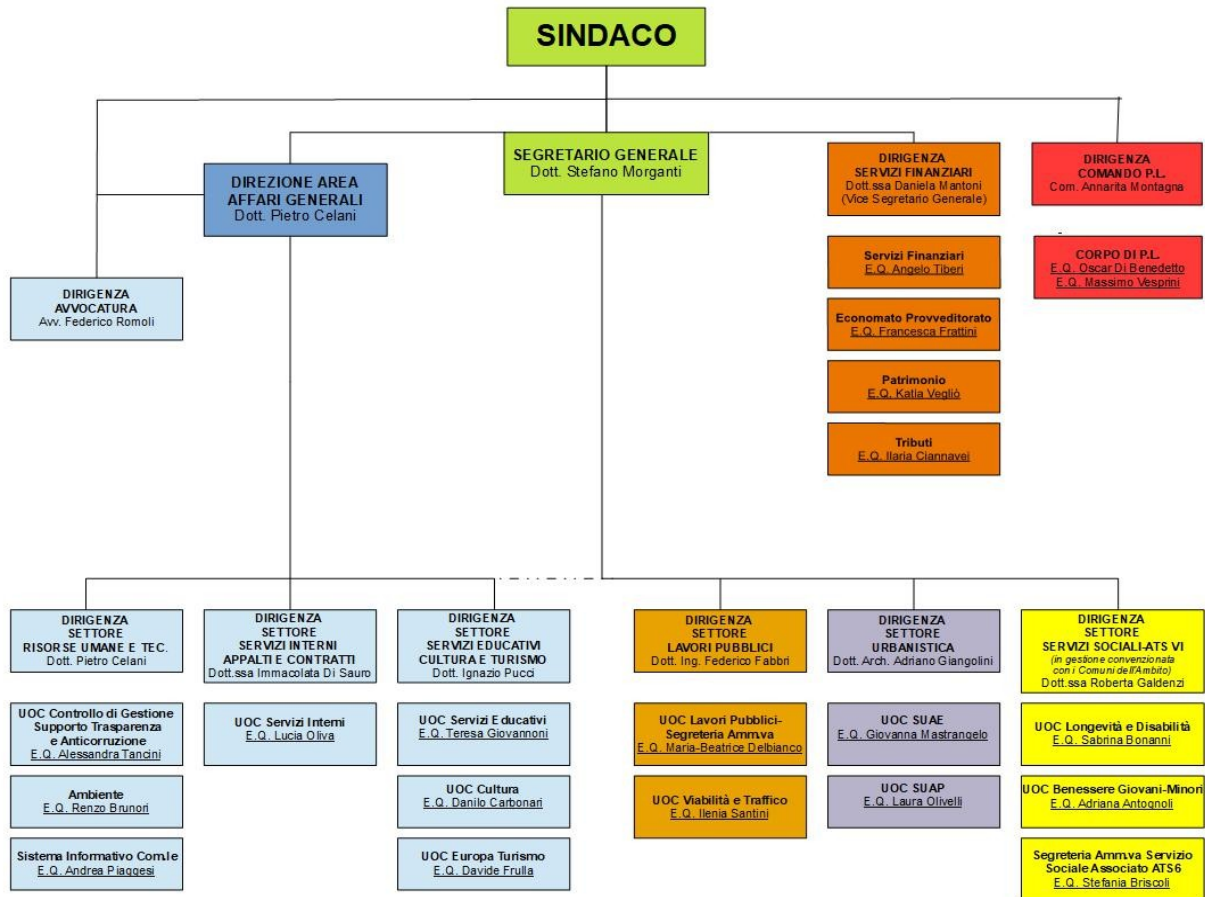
SINDACO

SEGRETARIO GENERALE
Dott. Stefano Morganti

DIREZIONE AREA AFFARI GENERALI
Dott. Pietro Celani

DIRIGENZA SERVIZI FINANZIARI
Dott.ssa Daniela Mantoni
(Vice Segretario Generale)

DIRIGENZA COMANDO P.L.
Com. Annarita Montagna

DIRIGENZA AVVOCATURA
Avv. Federico Romoli

Servizi Finanziari
E.Q. Angelo Tiberi

Economato Provveditorato
E.Q. Francesca Frattini

Patrimonio
E.Q. Katia Vegliò

Tributi
E.Q. Ilaria Ciannavei

CORPO DI P.L.
E.Q. Oscar Di Benedetto
E.Q. Massimo Vesprini

DIRIGENZA SETTORE RISORSE UMANE E TEC.
Dott. Pietro Celani

UOC Controllo di Gestione Supporto Trasparenza e Anticorruzione
E.Q. Alessandra Tancini

Ambiente
E.Q. Renzo Brunori

Sistema Informativo Com.le
E.Q. Andrea Piaggesi

DIRIGENZA SETTORE SERVIZI INTERNI APPALTI E CONTRATTI
Dott.ssa Immacolata Di Sauro

UOC Servizi Interni
E.Q. Lucia Oliva

DIRIGENZA SETTORE SERVIZI EDUCATIVI CULTURA E TURISMO
Dott. Ignazio Pucci

UOC Servizi Educativi
E.Q. Teresa Giovannoni

UOC Cultura
E.Q. Danilo Carbonari

UOC Europa Turismo
E.Q. Davide Frulla

DIRIGENZA SETTORE LAVORI PUBBLICI
Dott. Ing. Federico Fabbri

UOC Lavori Pubblici-Segreteria Amm.va
E.Q. Maria-Beatrice Delbianco

UOC Viabilità e Traffico
E.Q. Ilenia Santini

DIRIGENZA SETTORE URBANISTICA
Dott. Arch. Adriano Giangolini

UOC SUAE
E.Q. Giovanna Mastrangelo

UOC SUAP
E.Q. Laura Olivelli

DIRIGENZA SETTORE SERVIZI SOCIALI-ATS VI
(in gestione convenzionata con i Comuni dell'Ambito)
Dott.ssa Roberta Galdenzi

UOC Longevità e Disabilità
E.Q. Sabrina Bonanni

UOC Benessere Giovani-Minori
E.Q. Adriana Antognoli

Segreteria Amm.va Servizio Sociale Associato ATS6
E.Q. Stefania Briscoli